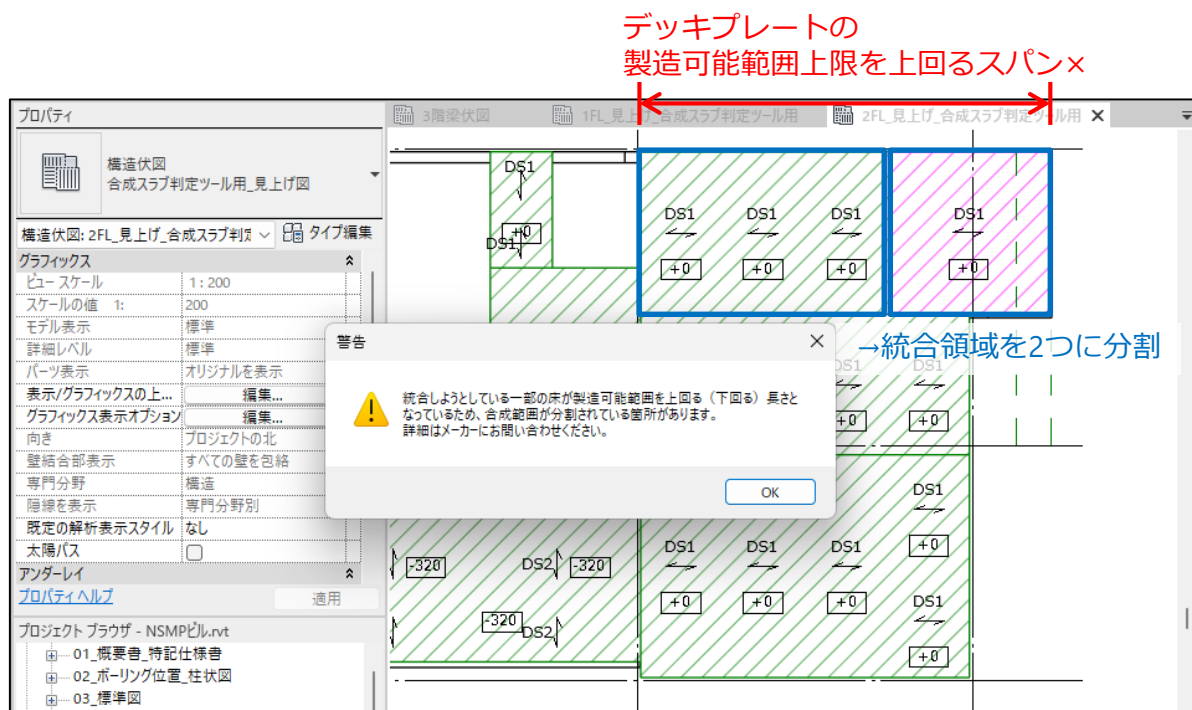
デッキプレートの
製造可能範囲上限を上回るスパン×

プロパティ

構造伏図
合成スラブ判定ツール用_見上げ図

構造伏図: 2FL_見上げ_合成スラブ判定 タイプ編集

グラフィックス

| ビュー スケール | 1 : 200 |
|---|---|
| スケールの値 1: | 200 |
| モデル表示 | 標準 |
| 詳細レベル | 標準 |
| パーツ表示 | オリジナルを表示 |
| 表示/グラフィックスの上... | 編集... |
| グラフィックス表示オプション | 編集... |
| 向き | プロジェクトの北 |
| 壁結合部表示 | すべての壁を包絡 |
| 専門分野 | 構造 |
| 隠線を表示 | 専門分野別 |
| 既定の解析表示スタイル | なし |
| 太陽パス | |

アンダーレイ

プロパティ ヘルプ　適用

プロジェクト ブラウザ - NSMPビル.rvt
01_概要書_特記仕様書
02_ボーリング位置_柱状図
03_標準図

3階梁伏図　1FL_見上げ_合成スラブ判定ツール用　2FL_見上げ_合成スラブ判定ツール用

DS1 +0 DS1 DS1 DS1 DS1 +0 +0 +0 DS1 +0

→統合領域を2つに分割

警告

統合しようとしている一部の床が製造可能範囲を上回る（下回る）長さとなっているため、合成範囲が分割されている箇所があります。
詳細はメーカーにお問い合わせください。

OK

DS1 +0 DS1 +0 DS1 +0 -320 DS2 -320 DS1 DS1 DS1 +0 +0 +0 -320 DS2 DS1 +0